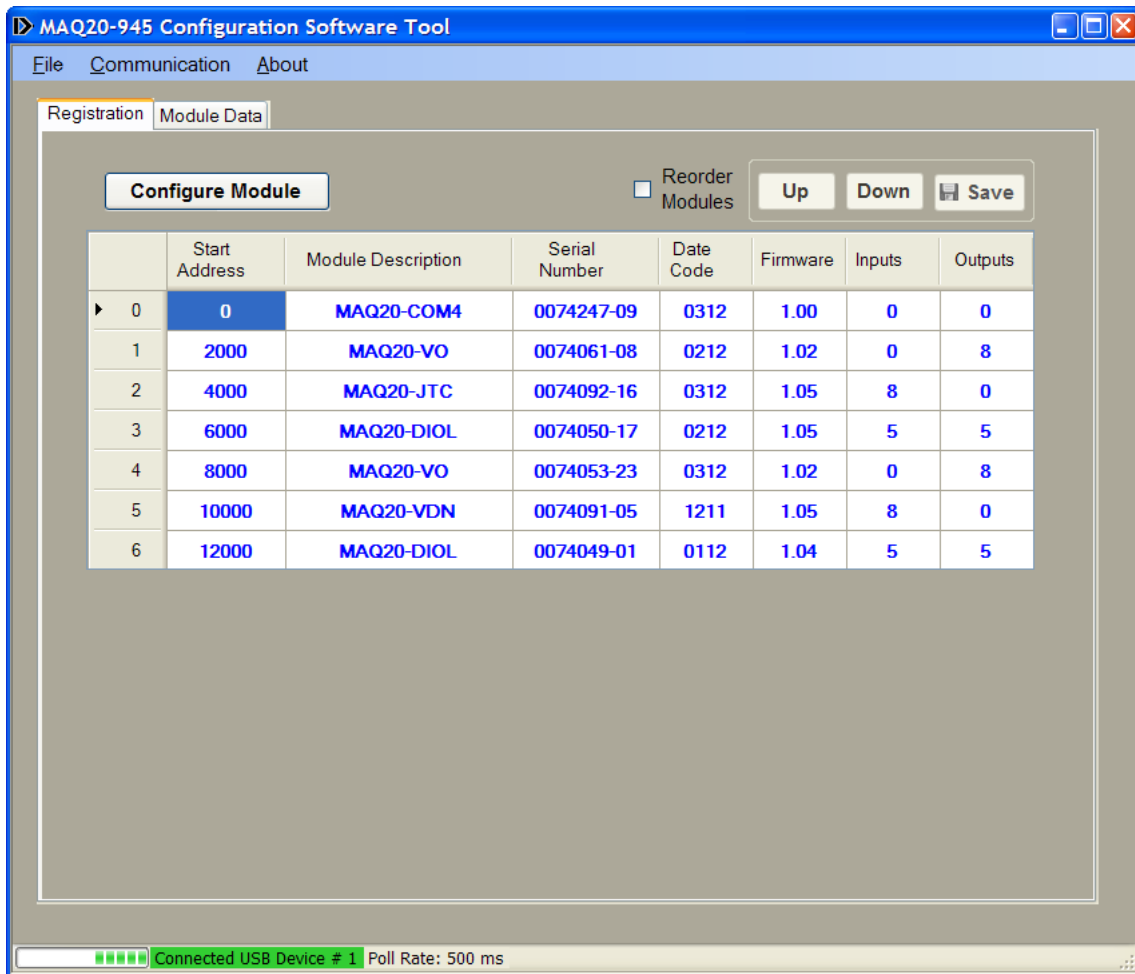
MAQ20-945 Configuration Software Tool

File Communication About

Registration Module Data

Configure Module

Reorder Modules

Up Down Save

| | Start Address | Module Description | Serial Number | Date Code | Firmware | Inputs | Outputs |
|---|---|---|---|---|---|---|---|
| 0 | 0 | MAQ20-COM4 | 0074247-09 | 0312 | 1.00 | 0 | 0 |
| 1 | 2000 | MAQ20-VO | 0074061-08 | 0212 | 1.02 | 0 | 8 |
| 2 | 4000 | MAQ20-JTC | 0074092-16 | 0312 | 1.05 | 8 | 0 |
| 3 | 6000 | MAQ20-DIOL | 0074050-17 | 0212 | 1.05 | 5 | 5 |
| 4 | 8000 | MAQ20-VO | 0074053-23 | 0312 | 1.02 | 0 | 8 |
| 5 | 10000 | MAQ20-VDN | 0074091-05 | 1211 | 1.05 | 8 | 0 |
| 6 | 12000 | MAQ20-DIOL | 0074049-01 | 0112 | 1.04 | 5 | 5 |

Connected USB Device # 1 Poll Rate: 500 ms